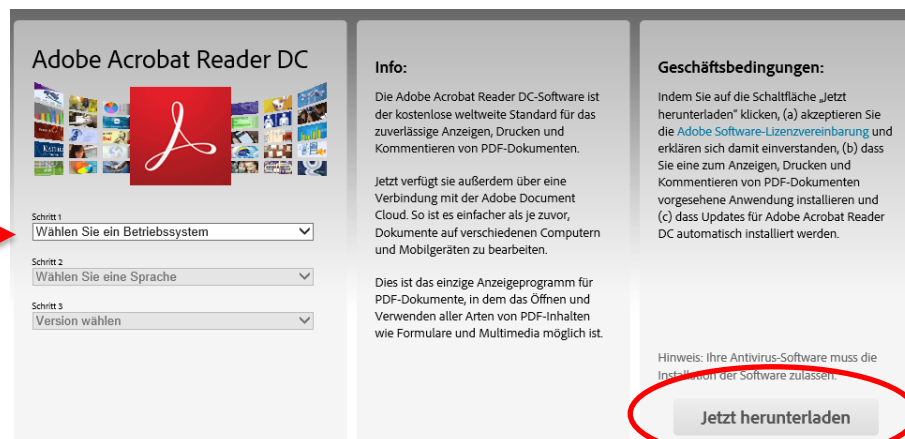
Adobe Acrobat Reader DC

Schritt 1
Wählen Sie ein Betriebssystem

Schritt 2
Wählen Sie eine Sprache

Schritt 3
Version wählen

Info:

Die Adobe Acrobat Reader DC-Software ist der kostenlose weltweite Standard für das zuverlässige Anzeigen, Drucken und Kommentieren von PDF-Dokumenten.

Jetzt verfügt sie außerdem über eine Verbindung mit der Adobe Document Cloud. So ist es einfacher als je zuvor, Dokumente auf verschiedenen Computern und Mobilgeräten zu bearbeiten.

Dies ist das einzige Anzeigeprogramm für PDF-Dokumente, in dem das Öffnen und Verwenden aller Arten von PDF-Inhalten wie Formulare und Multimedia möglich ist.

Geschäftsbedingungen:

Indem Sie auf die Schaltfläche „Jetzt herunterladen" klicken, (a) akzeptieren Sie die Adobe Software-Lizenzvereinbarung und erklären sich damit einverstanden, (b) dass Sie eine zum Anzeigen, Drucken und Kommentieren von PDF-Dokumenten vorgesehene Anwendung installieren und (c) dass Updates für Adobe Acrobat Reader DC automatisch installiert werden.

Hinweis: Ihre Antivirus-Software muss die Installation der Software zulassen.

Jetzt herunterladen